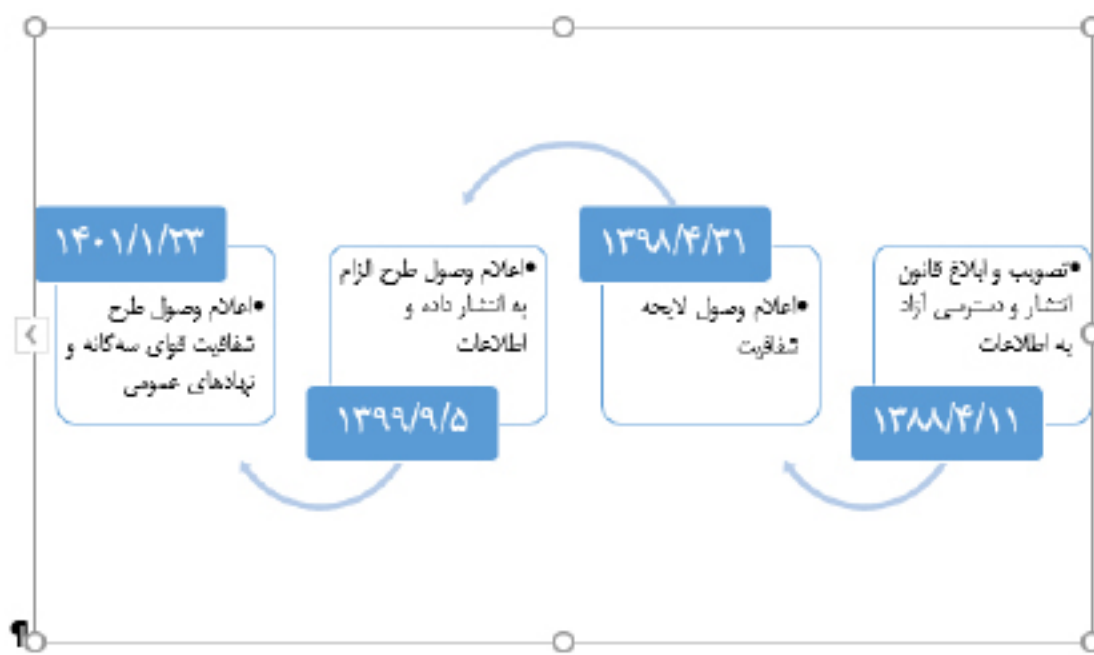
•تصویب و ابلاغ قانون انتشار و دسترسی آزاد به اطلاعات

۱۳۸۸/۴/۱۱

۱۳۹۸/۴/۳۱

•اعلام وصول لایحه شفافیت

•اعلام وصول طرح الزام به انتشار داده و اطلاعات

۱۳۹۹/۹/۵

۱۴۰۱/۱/۲۳

•اعلام وصول طرح شفافیت قوای سه‌گانه و نهادهای عمومی